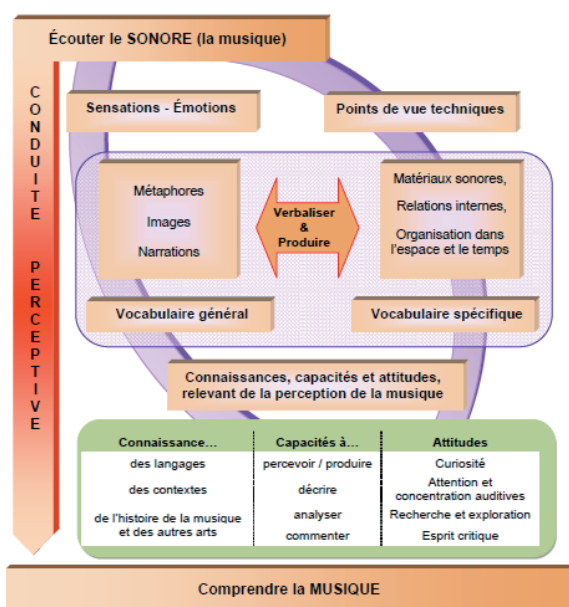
Écouter le SONORE (la musique)

CONDUITE PERCEPTIVE

Sensations - Émotions

Points de vue techniques

Métaphores

Images

Narrations

Verbaliser & Produire

Matériaux sonores,

Relations internes,

Organisation dans l'espace et le temps

Vocabulaire général

Vocabulaire spécifique

Connaissances, capacités et attitudes, relevant de la perception de la musique

| Connaissance… | Capacités à… | Attitudes |
|---|---|---|
| des langages | percevoir / produire | Curiosité |
| des contextes | décrire | Attention et concentration auditives |
| de l'histoire de la musique et des autres arts | analyser | Recherche et exploration |
| | commenter | Esprit critique |

Comprendre la MUSIQUE